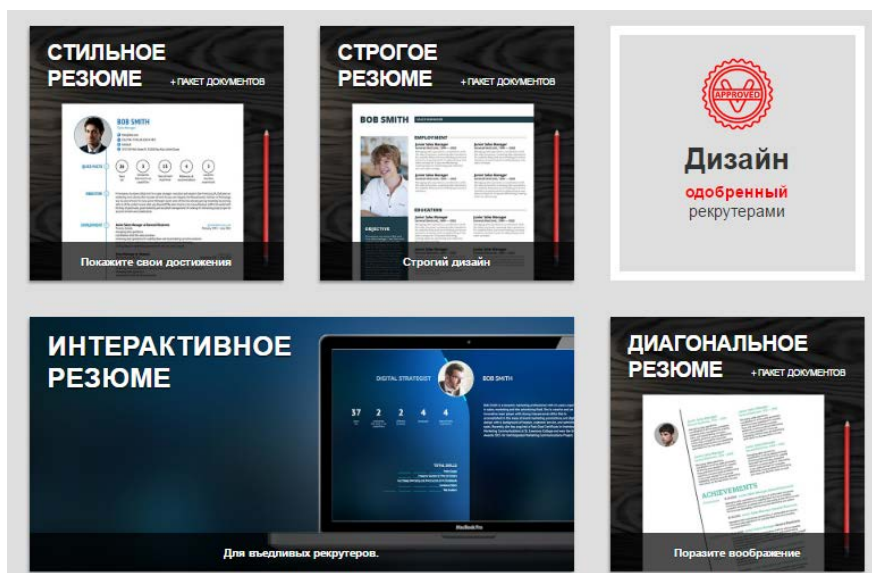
СТИЛЬНОЕ РЕЗЮМЕ
+ПАКЕТ ДОКУМЕНТОВ

BOB SMITH

Покажите свои достижения

СТРОГОЕ РЕЗЮМЕ
+ПАКЕТ ДОКУМЕНТОВ

BOB SMITH

EMPLOYMENT

EDUCATION

OBJECTIVE

Строгий дизайн

APPROVED

Дизайн
одобренный
рекрутерами

ИНТЕРАКТИВНОЕ РЕЗЮМЕ

DIGITAL STRATEGIST

BOB SMITH

37 2 2 4 4

TOTAL SKILLS

MacBook Pro

Для въедливых рекрутеров.

ДИАГОНАЛЬНОЕ РЕЗЮМЕ
+ПАКЕТ ДОКУМЕНТОВ

ACHIEVEMENTS

Поразите воображение